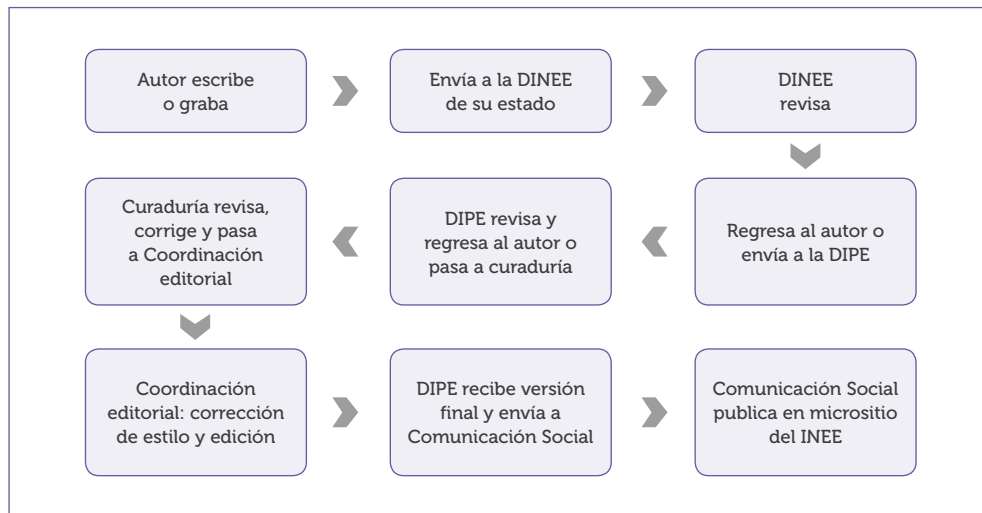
Autor escribe o graba

Envía a la DINEE de su estado

DINEE revisa

Regresa al autor o envía a la DIPE

DIPE revisa y regresa al autor o pasa a curaduría

Curaduría revisa, corrige y pasa a Coordinación editorial

Coordinación editorial: corrección de estilo y edición

DIPE recibe versión final y envía a Comunicación Social

Comunicación Social publica en micrositio del INEE